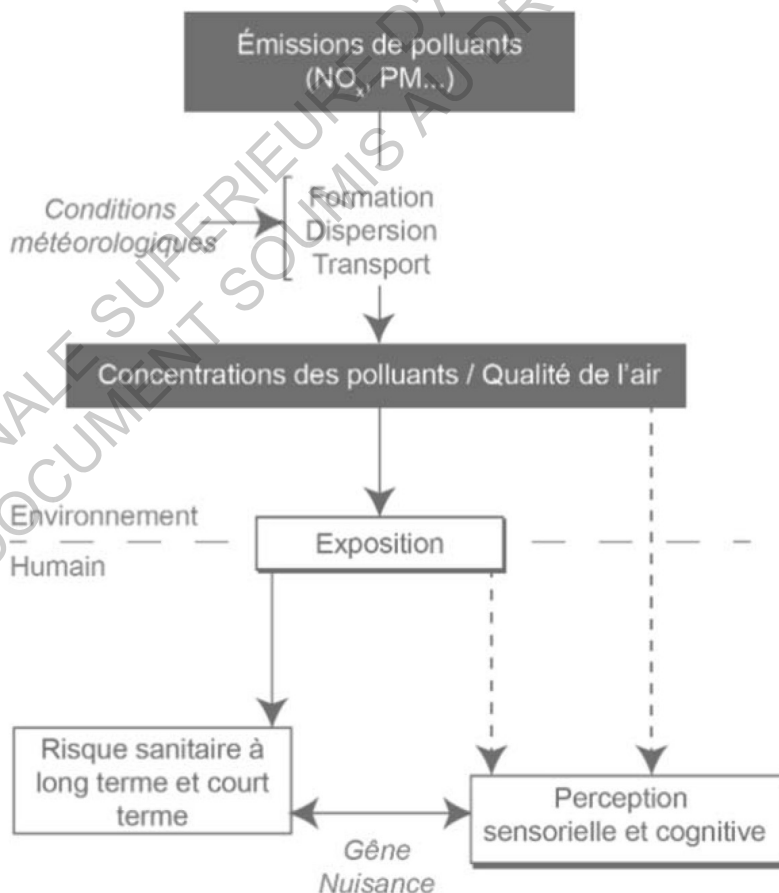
Émissions de polluants ($NO_x$, PM...)

Conditions météorologiques

Formation
Dispersion
Transport

Concentrations des polluants / Qualité de l'air

Environnement

Humain

Exposition

Risque sanitaire à long terme et court terme

Perception sensorielle et cognitive

Gêne
Nuisance

NALE SUPERIEURE D'A
DOCUMENT SOUMIS AU DR